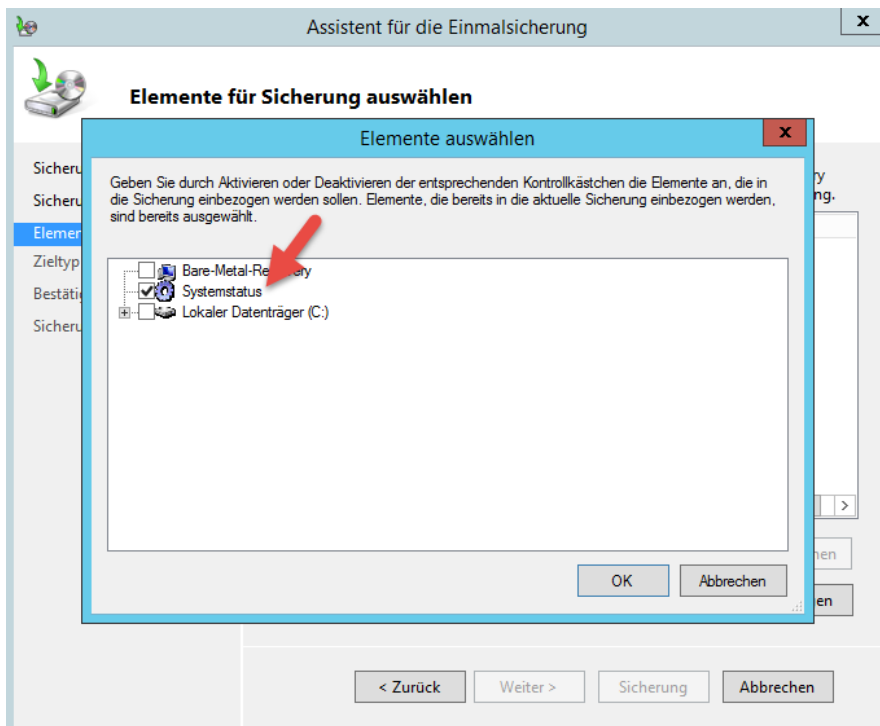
Assistent für die Einmalsicherung

x

Elemente für Sicherung auswählen

Sicheru
Sicheru
Elemer
Zieltyp
Bestätig
Sicheru

Elemente auswählen

x

Geben Sie durch Aktivieren oder Deaktivieren der entsprechenden Kontrollkästchen die Elemente an, die in die Sicherung einbezogen werden sollen. Elemente, die bereits in die aktuelle Sicherung einbezogen werden, sind bereits ausgewählt.

ry
ng.

Bare-Metal-Re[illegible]ery
Systemstatus
Lokaler Datenträger (C:)

>

hen

OK
Abbrechen

en

< Zurück
Weiter >
Sicherung
Abbrechen